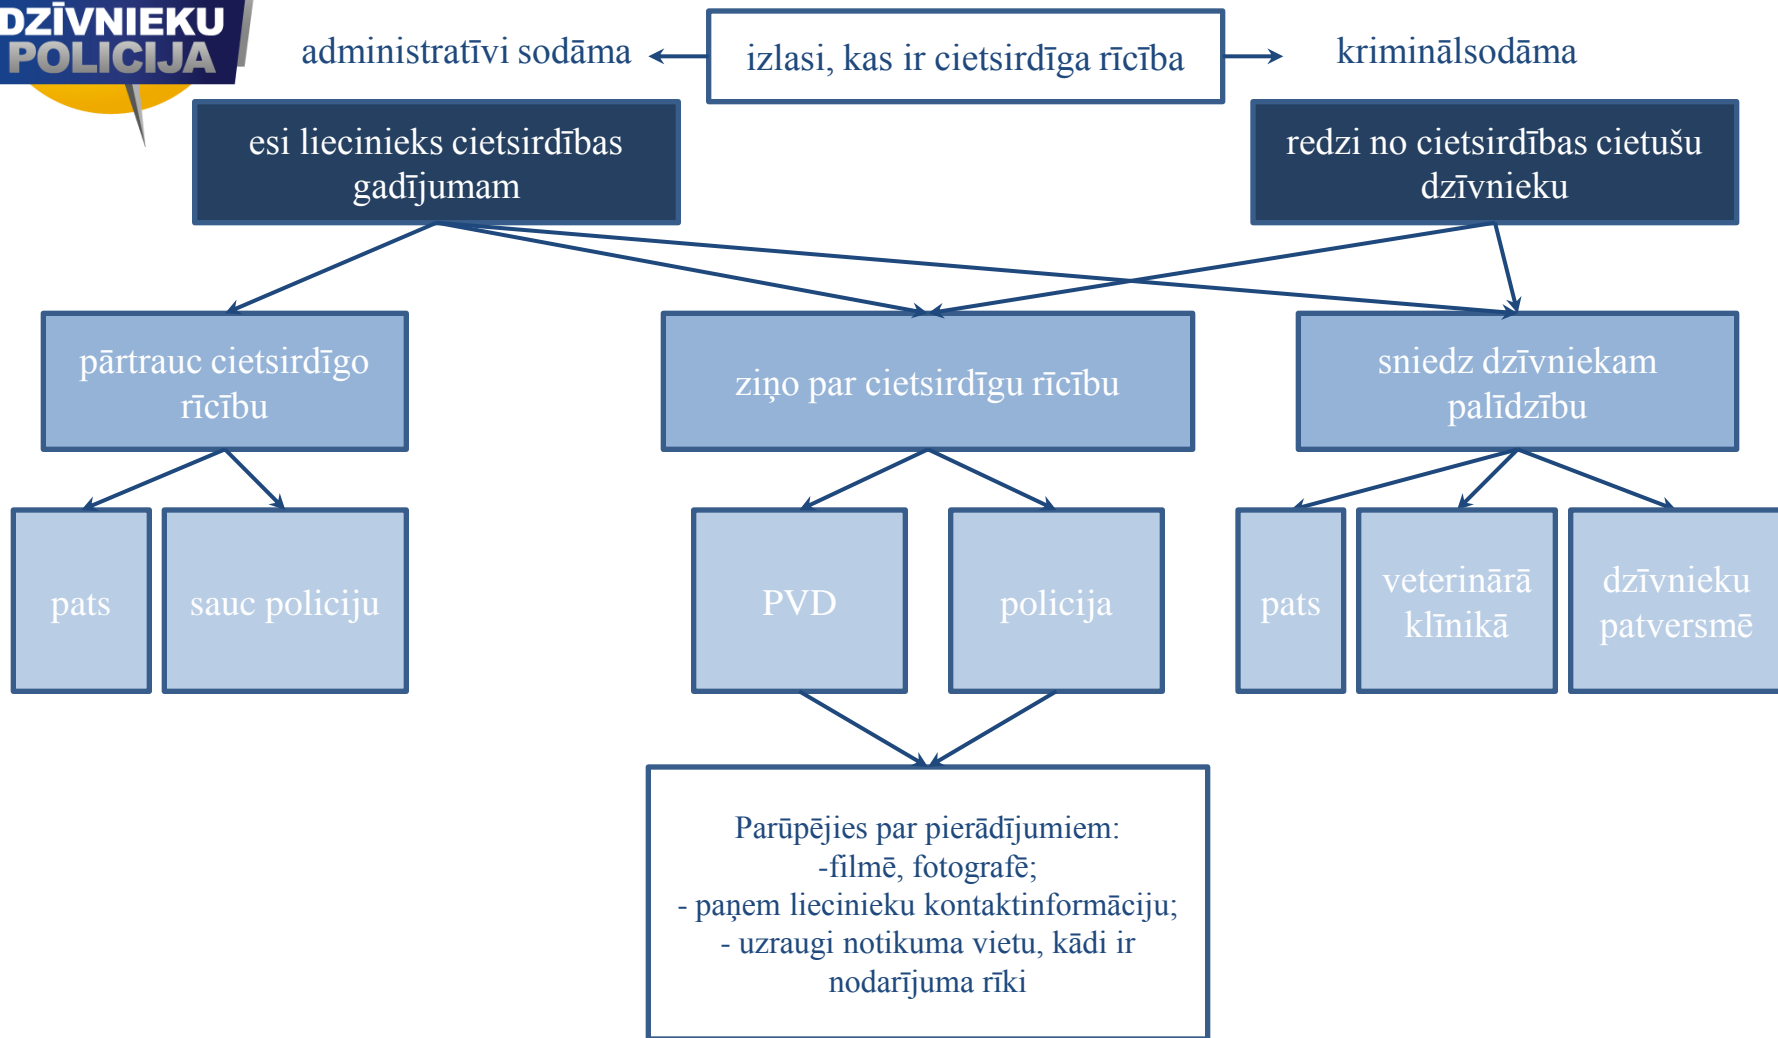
DZĪVNIEKU POLICIJA

administratīvi sodāma

izlasi, kas ir cietsirdīga rīcība

kriminālsodāma

esi liecinieks cietsirdības gadījumam

redzi no cietsirdības cietušu dzīvnieku

pārtrauc cietsirdīgo rīcību

ziņo par cietsirdīgu rīcību

sniedz dzīvniekam palīdzību

pats

sauc policiju

PVD

policija

pats

veterinārā klīnikā

dzīvnieku patversmē

Parūpējies par pierādījumiem:
-filmē, fotografē;
- paņem liecinieku kontaktinformāciju;
- uzraugi notikuma vietu, kādi ir nodarījuma rīki